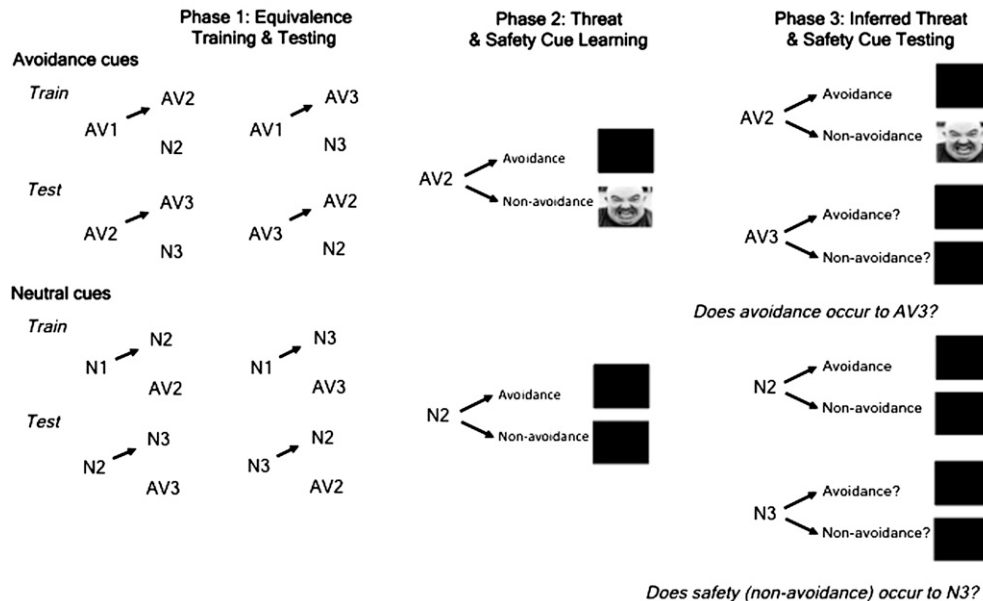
Phase 1: Equivalence Training & Testing

Avoidance cues

Train

AV1 AV2 N2

AV1 AV3 N3

Test

AV2 AV3 N3

AV3 AV2 N2

Neutral cues

Train

N1 N2 AV2

N1 N3 AV3

Test

N2 N3 AV3

N3 N2 AV2

Phase 2: Threat & Safety Cue Learning

AV2 Avoidance Non-avoidance

N2 Avoidance Non-avoidance

Phase 3: Inferred Threat & Safety Cue Testing

AV2 Avoidance Non-avoidance

AV3 Avoidance? Non-avoidance?

Does avoidance occur to AV3?

N2 Avoidance Non-avoidance

N3 Avoidance? Non-avoidance?

Does safety (non-avoidance) occur to N3?